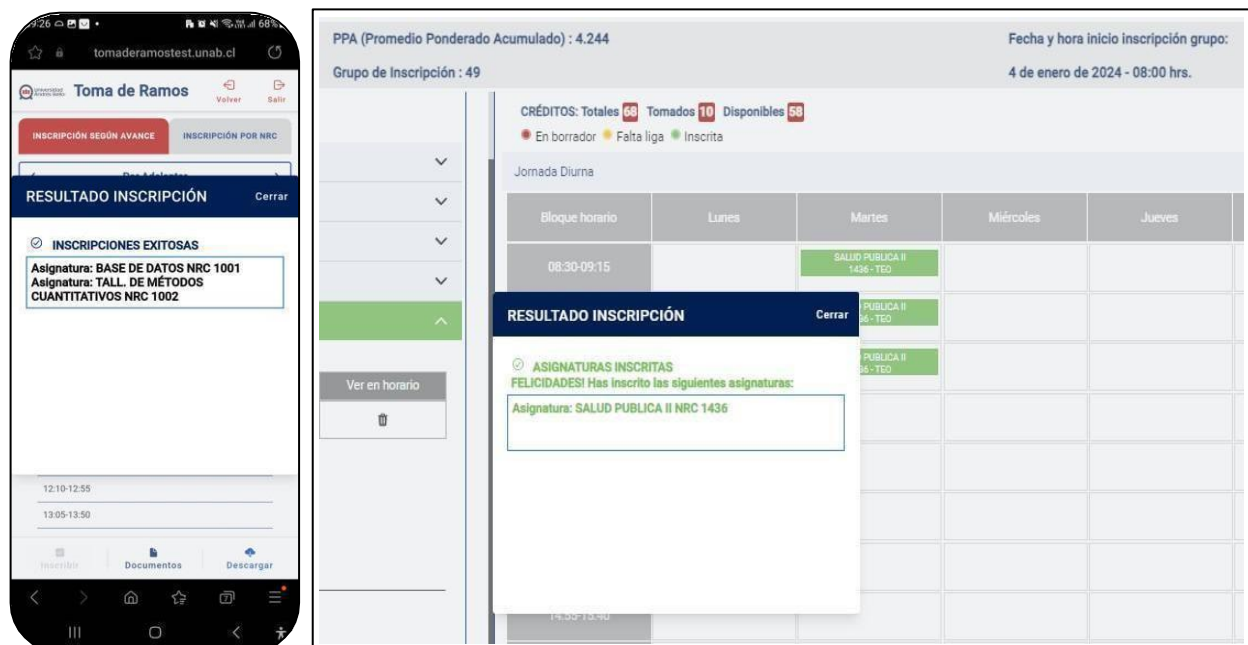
9:26 68%

tomaderamostest.unab.cl

Toma de Ramos

Volver

Salir

INSCRIPCIÓN SEGÚN AVANCE

INSCRIPCIÓN POR NRC

RESULTADO INSCRIPCIÓN

Cerrar

INSCRIPCIONES EXITOSAS

Asignatura: BASE DE DATOS NRC 1001
Asignatura: TALL. DE MÉTODOS CUANTITATIVOS NRC 1002

12:10-12:55

13:05-13:50

Inscribir

Documentos

Descargar

PPA (Promedio Ponderado Acumulado) : 4.244

Grupo de Inscripción : 49

Fecha y hora inicio inscripción grupo:

4 de enero de 2024 - 08:00 hrs.

CRÉDITOS: Totales 68 Tomados 10 Disponibles 58

En borrador Falta liga Inscrita

Jornada Diurna

| Bloque horario | Lunes | Martes | Miércoles | Jueves |
|---|---|---|---|---|
| 08:30-09:15 | | SALUD PUBLICA II 1436 - TEO | | |
| | | PUBLICA II 36 - TEO | | |
| | | PUBLICA II 36 - TEO | | |
| 14:55-15:40 | | | | |

Ver en horario

RESULTADO INSCRIPCIÓN

Cerrar

ASIGNATURAS INSCRITAS
FELICIDADES! Has inscrito las siguientes asignaturas:

Asignatura: SALUD PUBLICA II NRC 1436